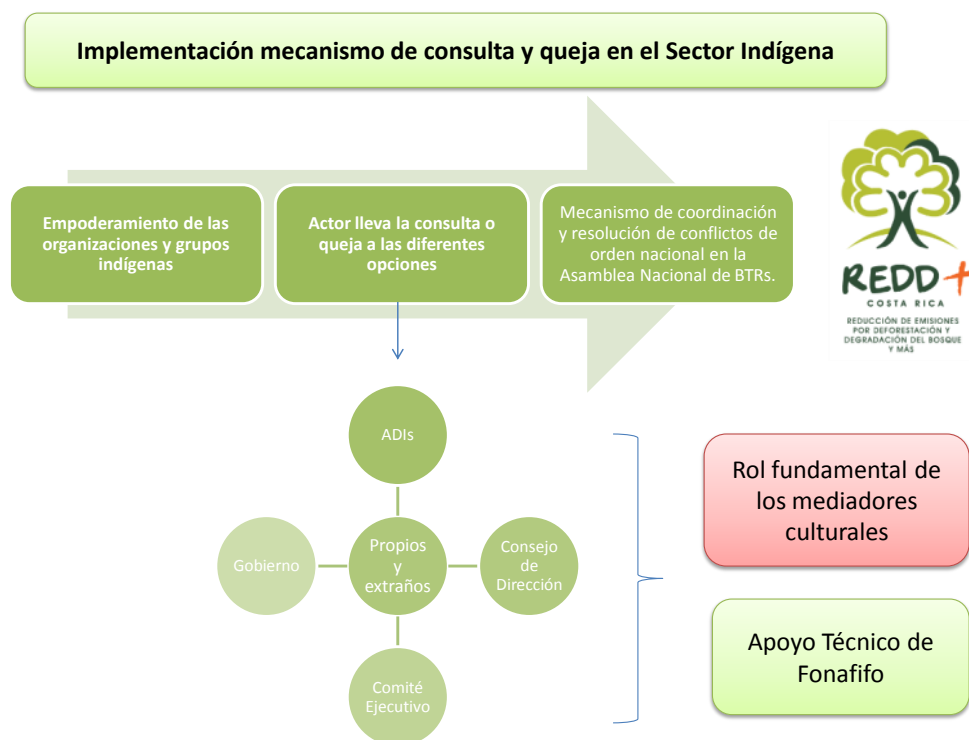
Implementación mecanismo de consulta y queja en el Sector Indígena

Empoderamiento de las organizaciones y grupos indígenas

Actor lleva la consulta o queja a las diferentes opciones

Mecanismo de coordinación y resolución de conflictos de orden nacional en la Asamblea Nacional de BTRs.

REDD+
COSTA RICA
REDUCCIÓN DE EMISIONES POR DEFORESTACIÓN Y DEGRADACIÓN DEL BOSQUE Y MÁS

ADIs

Gobierno

Propios y extraños

Consejo de Dirección

Comité Ejecutivo

Rol fundamental de los mediadores culturales

Apoyo Técnico de Fonafifo